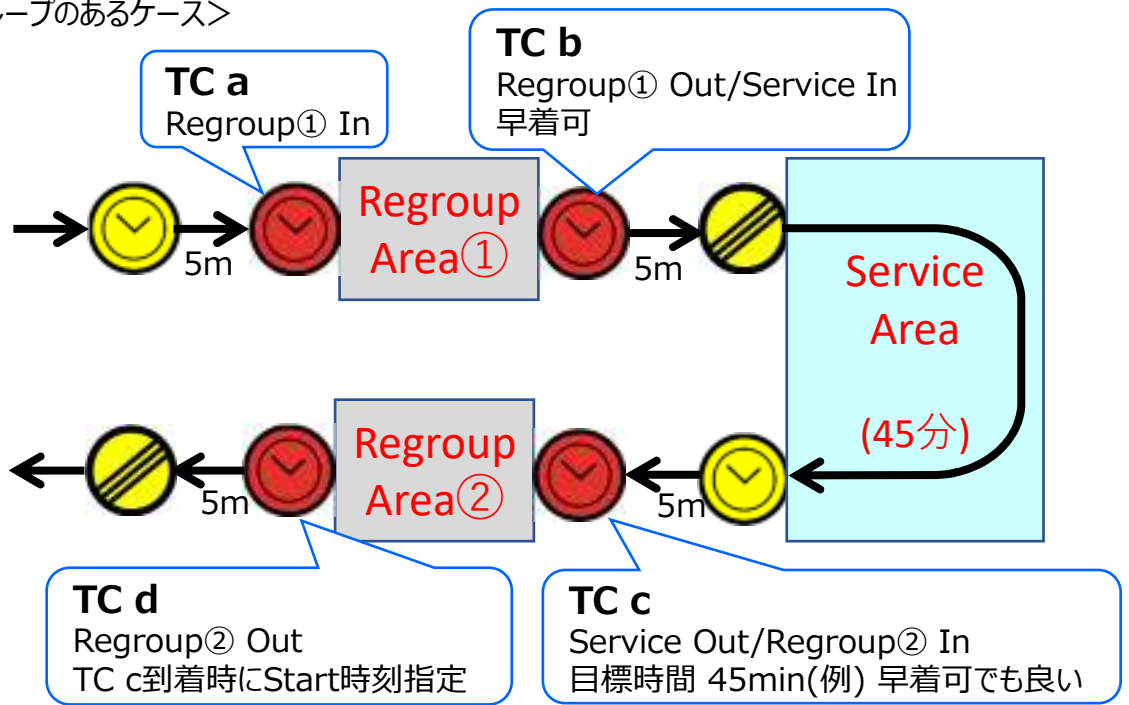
ープのあるケース>

TC a
Regroup① In

TC b
Regroup① Out/Service In
早着可

5m

Regroup Area①

5m

Service Area

(45分)

Regroup Area②

5m

5m

TC d
Regroup② Out
TC c到着時にStart時刻指定

TC c
Service Out/Regroup② In
目標時間 45min(例) 早着可でも良い